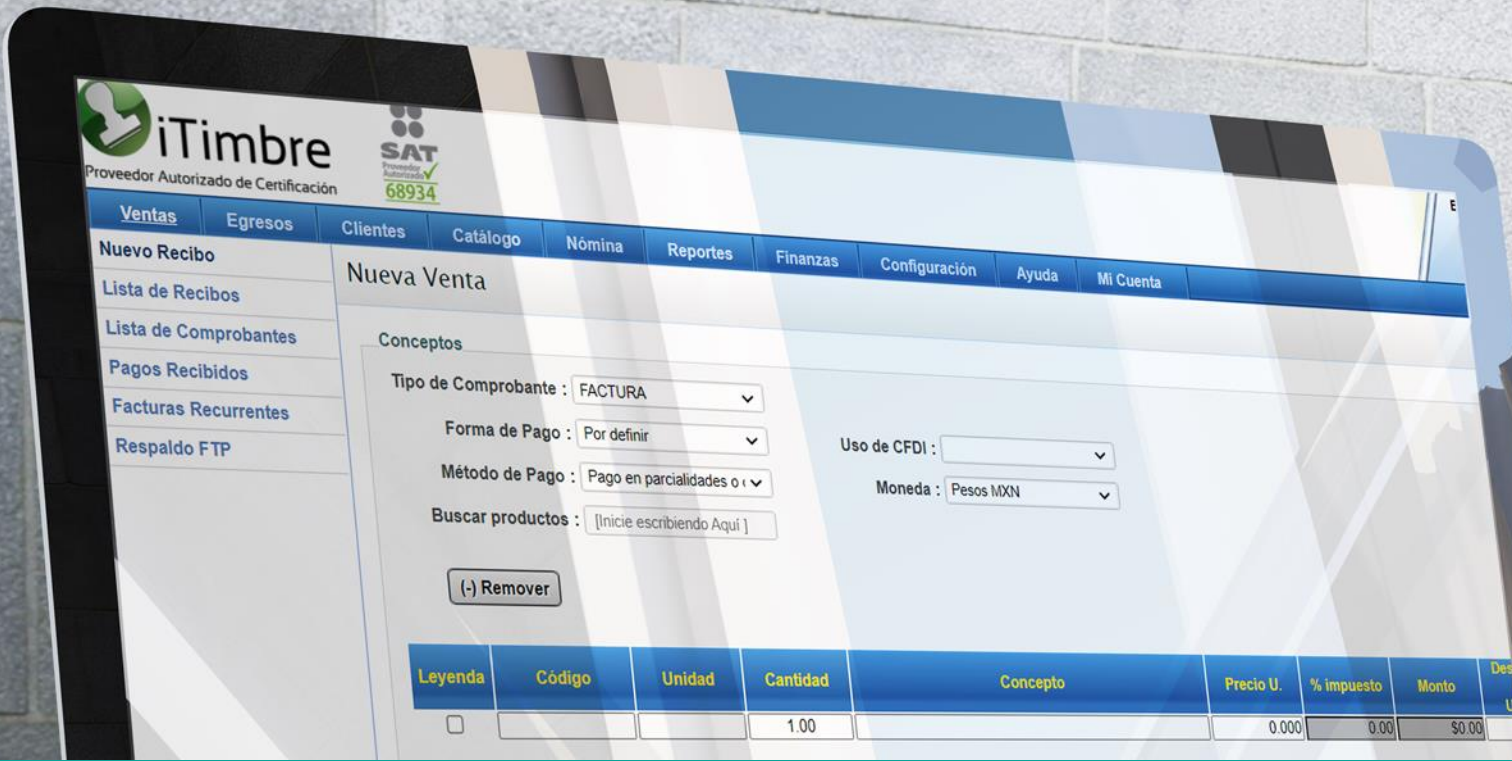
iTimbre
Proveedor Autorizado de Certificación

SAT
Proveedor Autorizado
68934

Ventas
Egresos
Clientes
Catálogo
Nómina
Reportes
Finanzas
Configuración
Ayuda
Mi Cuenta

Nuevo Recibo
Lista de Recibos
Lista de Comprobantes
Pagos Recibidos
Facturas Recurrentes
Respaldo FTP

Nueva Venta

Conceptos

Tipo de Comprobante : FACTURA
Forma de Pago : Por definir
Método de Pago : Pago en parcialidades o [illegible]
Buscar productos : [Inicie escribiendo Aquí ]
Uso de CFDI :
Moneda : Pesos MXN

(-) Remover

| Leyenda | Código | Unidad | Cantidad | Concepto | Precio U. | % impuesto | Monto | Des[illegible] |
|---|---|---|---|---|---|---|---|---|
| | | | 1.00 | | 0.000 | 0.00 | $0.00 | |